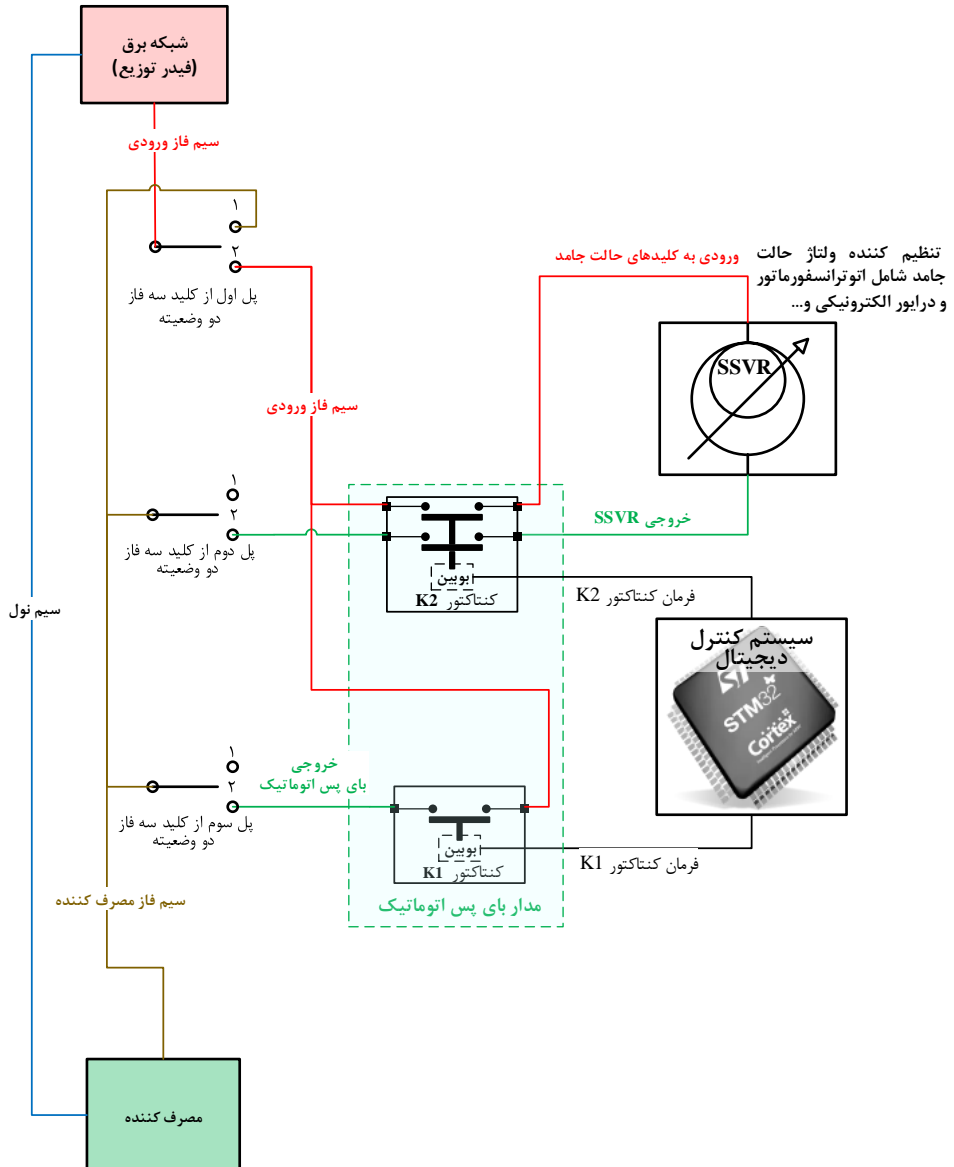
شبکه برق
(فیدر توزیع)

سیم فاز ورودی

۱
۲
پل اول از کلید سه فاز دو وضعیته

ورودی به کلیدهای حالت جامد

تنظیم کننده ولتاژ حالت جامد شامل اتوترانسفورماتور و درایور الکترونیکی و...

SSVR

سیم فاز ورودی

۱
۲
پل دوم از کلید سه فاز دو وضعیته

خروجی SSVR

بوبین
کنتاکتور K2

فرمان کنتاکتور K2

سیستم کنترل دیجیتال

ST
STM32
Cortex

سیم نول

خروجی
بای پس اتوماتیک

۱
۲
پل سوم از کلید سه فاز دو وضعیته

بوبین
کنتاکتور K1

فرمان کنتاکتور K1

سیم فاز مصرف کننده

مدار بای پس اتوماتیک

مصرف کننده